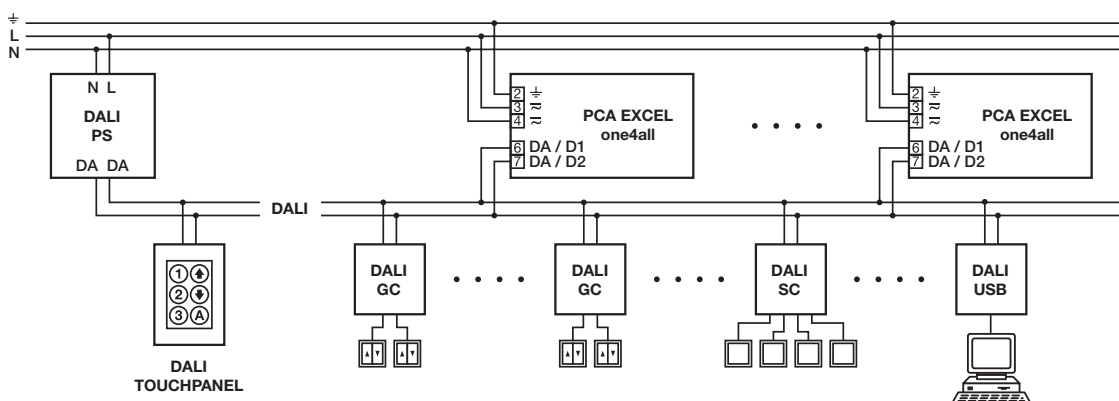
⏚
L
N

N L
DALI
PS
DA DA

2 ⏚
3 ≈
4 ≈
PCA EXCEL
one4all
6 DA / D1
7 DA / D2

. . . .

2 ⏚
3 ≈
4 ≈
PCA EXCEL
one4all
6 DA / D1
7 DA / D2

DALI

1 ⬆
2 ⬇
3 A

DALI
TOUCHPANEL

DALI
GC

. . . .

DALI
GC

. . . .

DALI
SC

. . . .

DALI
USB